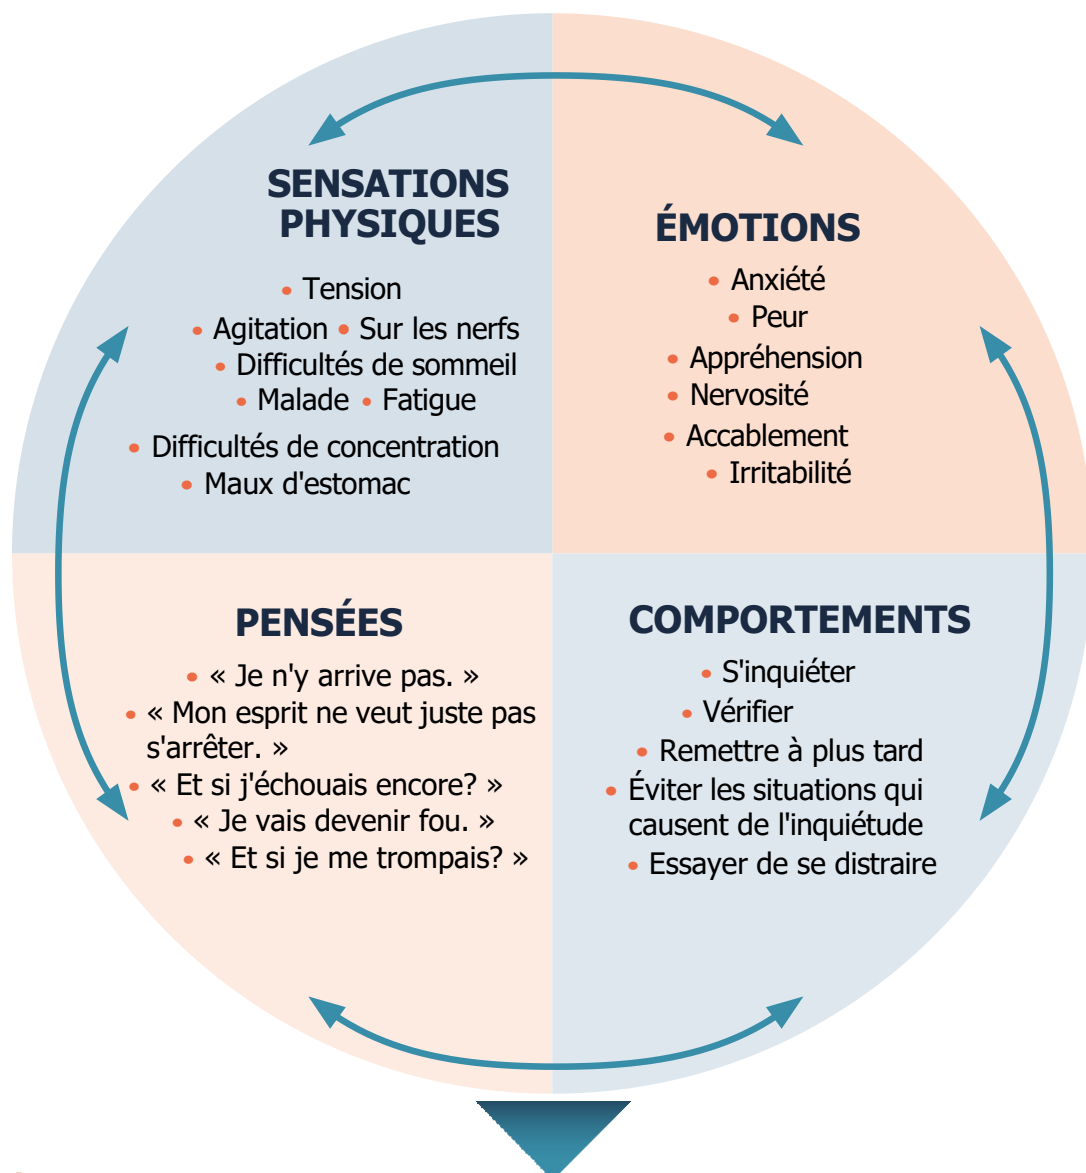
SENSATIONS PHYSIQUES

• Tension
• Agitation • Sur les nerfs
• Difficultés de sommeil
• Malade • Fatigue
• Difficultés de concentration
• Maux d'estomac

ÉMOTIONS

• Anxiété
• Peur
• Appréhension
• Nervosité
• Accablement
• Irritabilité

PENSÉES

• « Je n'y arrive pas. »
• « Mon esprit ne veut juste pas s'arrêter. »
• « Et si j'échouais encore? »
• « Je vais devenir fou. »
• « Et si je me trompais? »

COMPORTEMENTS

• S'inquiéter
• Vérifier
• Remettre à plus tard
• Éviter les situations qui causent de l'inquiétude
• Essayer de se distraire